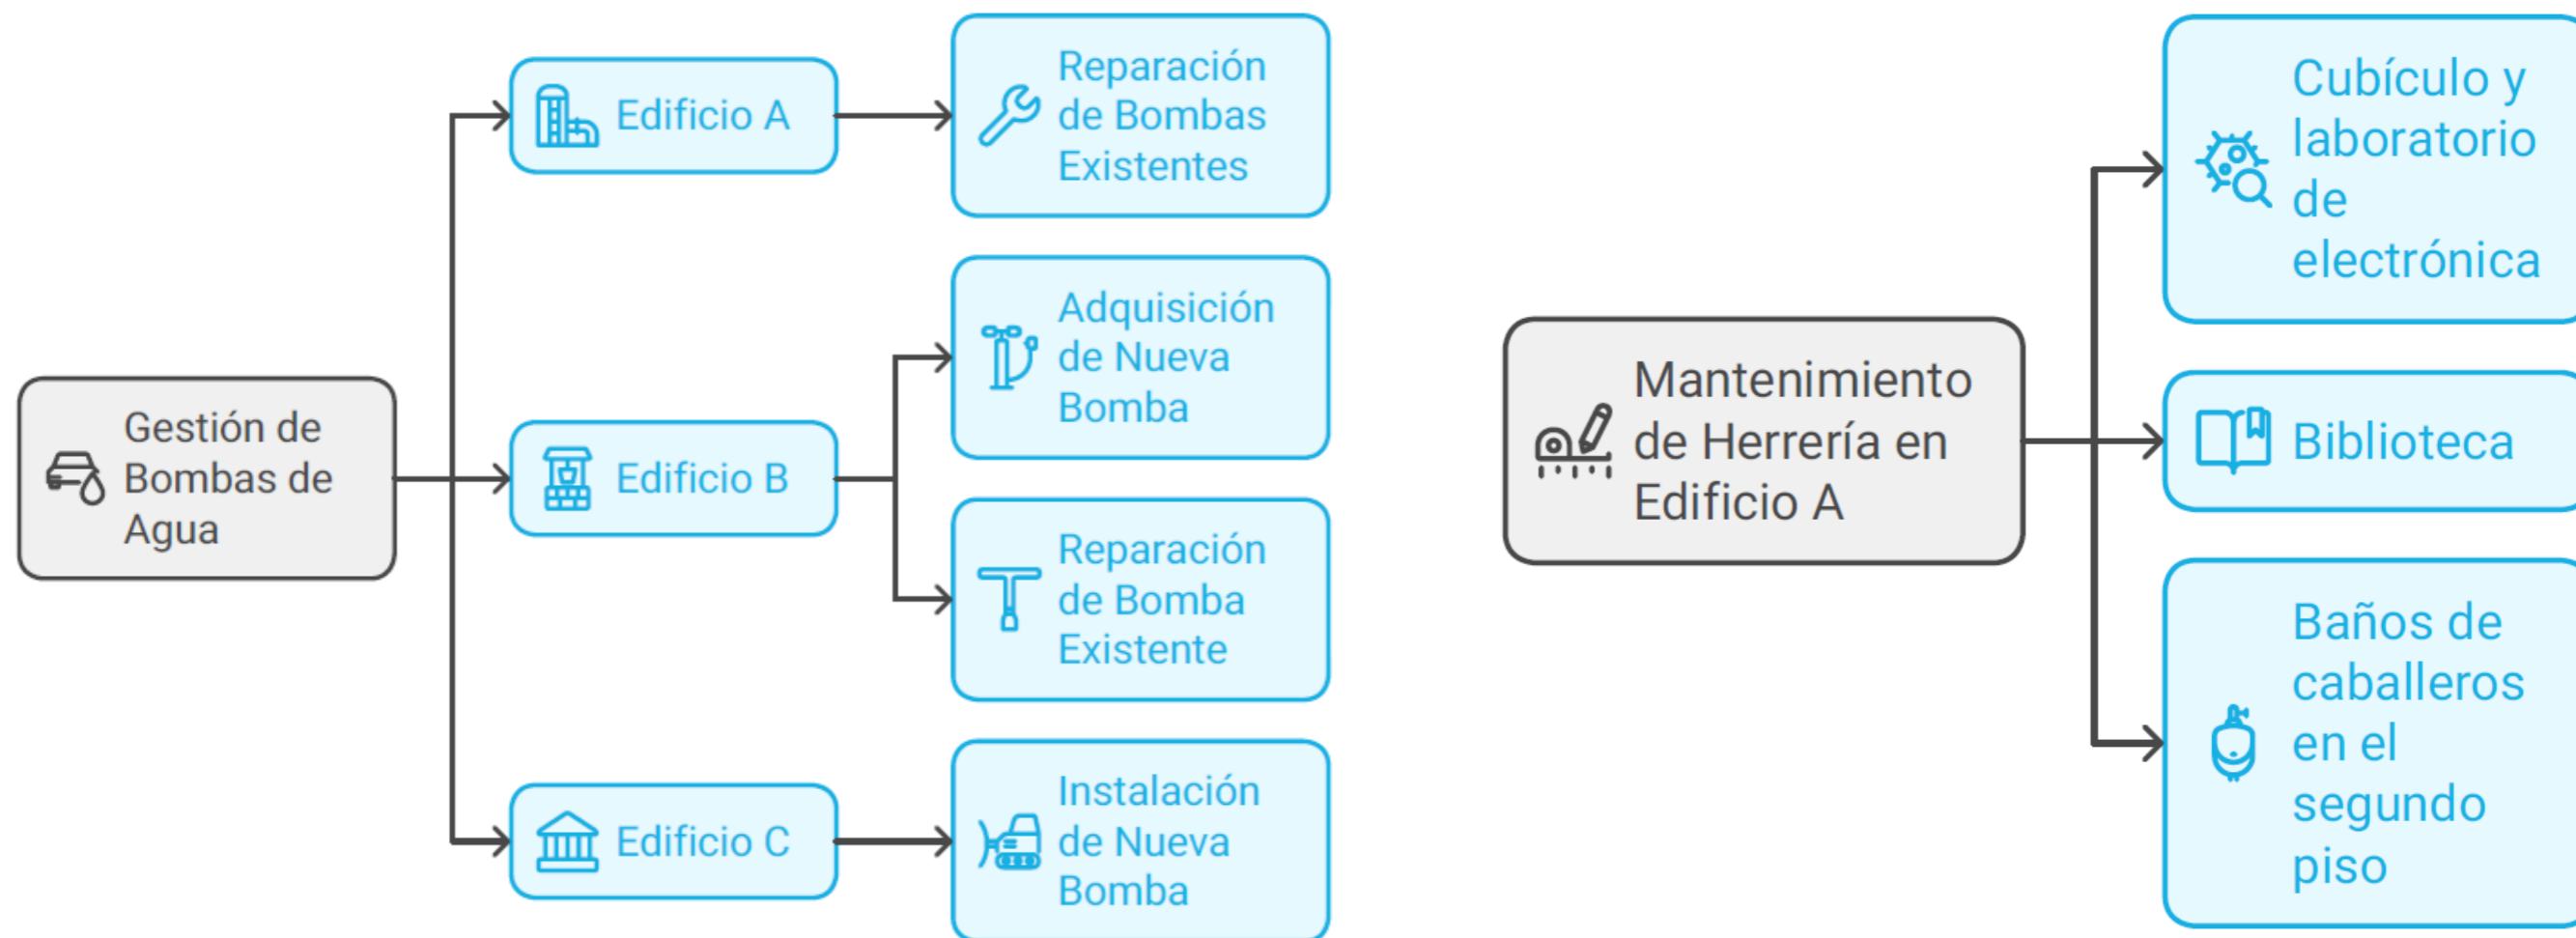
Gestión de Bombas de Agua

Edificio A

Reparación de Bombas Existentes

Edificio B

Adquisición de Nueva Bomba

Reparación de Bomba Existente

Edificio C

Instalación de Nueva Bomba

Mantenimiento de Herrería en Edificio A

Cubículo y laboratorio de electrónica

Biblioteca

Baños de caballeros en el segundo piso